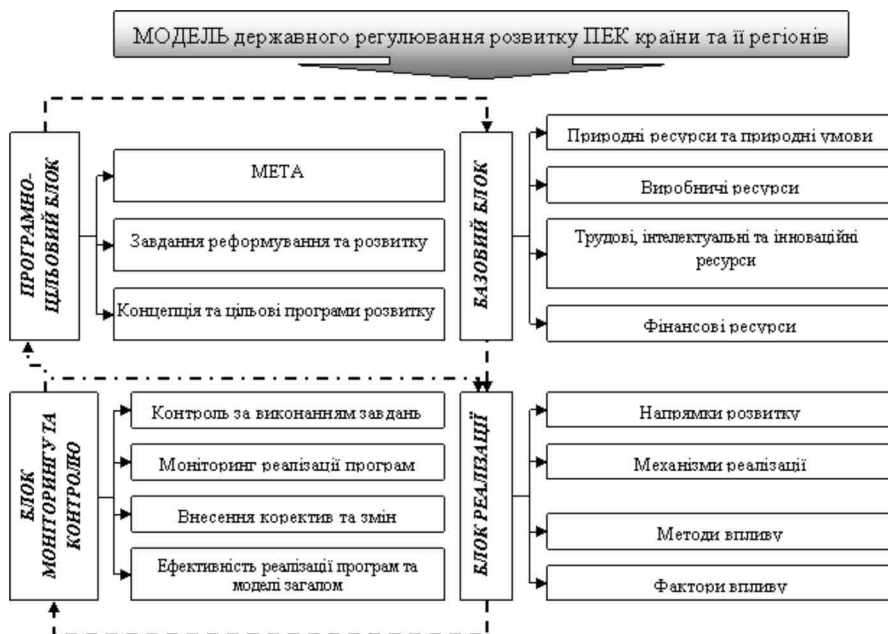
МОДЕЛЬ державного регулювання розвитку ПЕК країни та її регіонів

ПРОГРАМНО-ЦІЛЬОВИЙ БЛОК

МЕТА

Завдання реформування та розвитку

Концепція та цільові програми розвитку

БАЗОВИЙ БЛОК

Природні ресурси та природні умови

Виробничі ресурси

Трудові, інтелектуальні та інноваційні ресурси

Фінансові ресурси

БЛОК МОНІТОРИНГУ ТА КОНТРОЛЮ

Контроль за виконанням завдань

Моніторинг реалізації програм

Внесення коректив та змін

Ефективність реалізації програм та моделі загалом

БЛОК РЕАЛІЗАЦІЇ

Напрямки розвитку

Механізми реалізації

Методи впливу

Фактори впливу